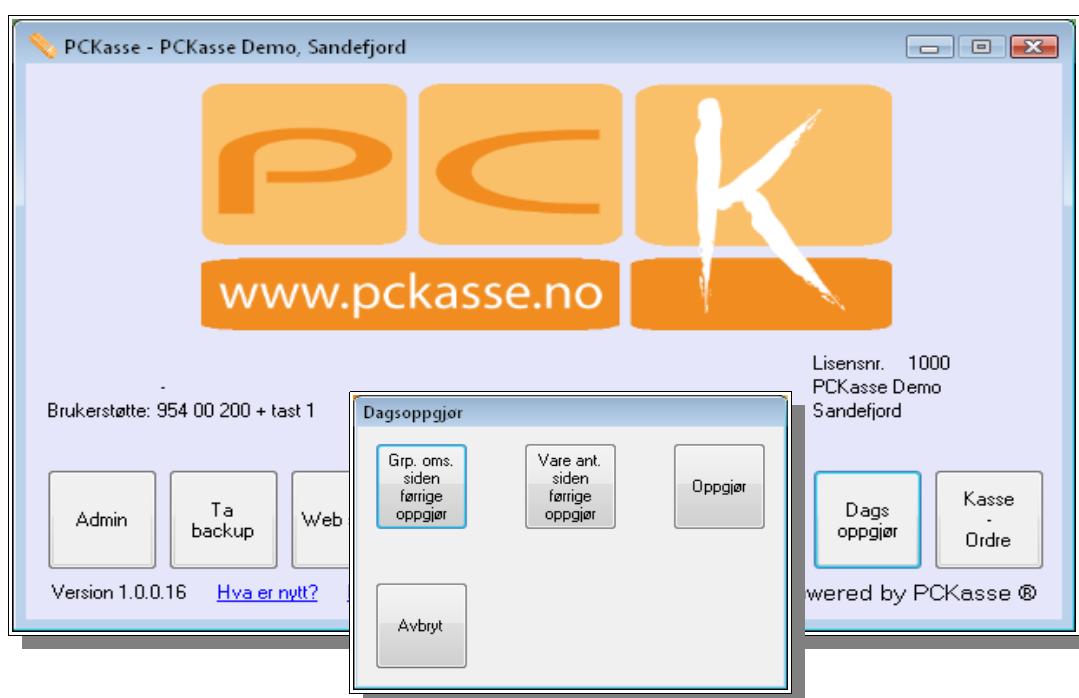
PCKasse - PCKasse Demo, Sandefjord

PCK

www.pckasse.no

Lisensnr. 1000
PCKasse Demo
Sandefjord

-
Brukerstøtte: 954 00 200 + tast 1

Admin

Ta backup

Web

Dags oppgjør

Kasse - Ordre

Version 1.0.0.16

Hva er nytt?

wered by PCKasse ®

Dagsoppgjør

Grp. oms. siden førrige oppgjør

Vare ant. siden førrige oppgjør

Oppgjør

Avbryt